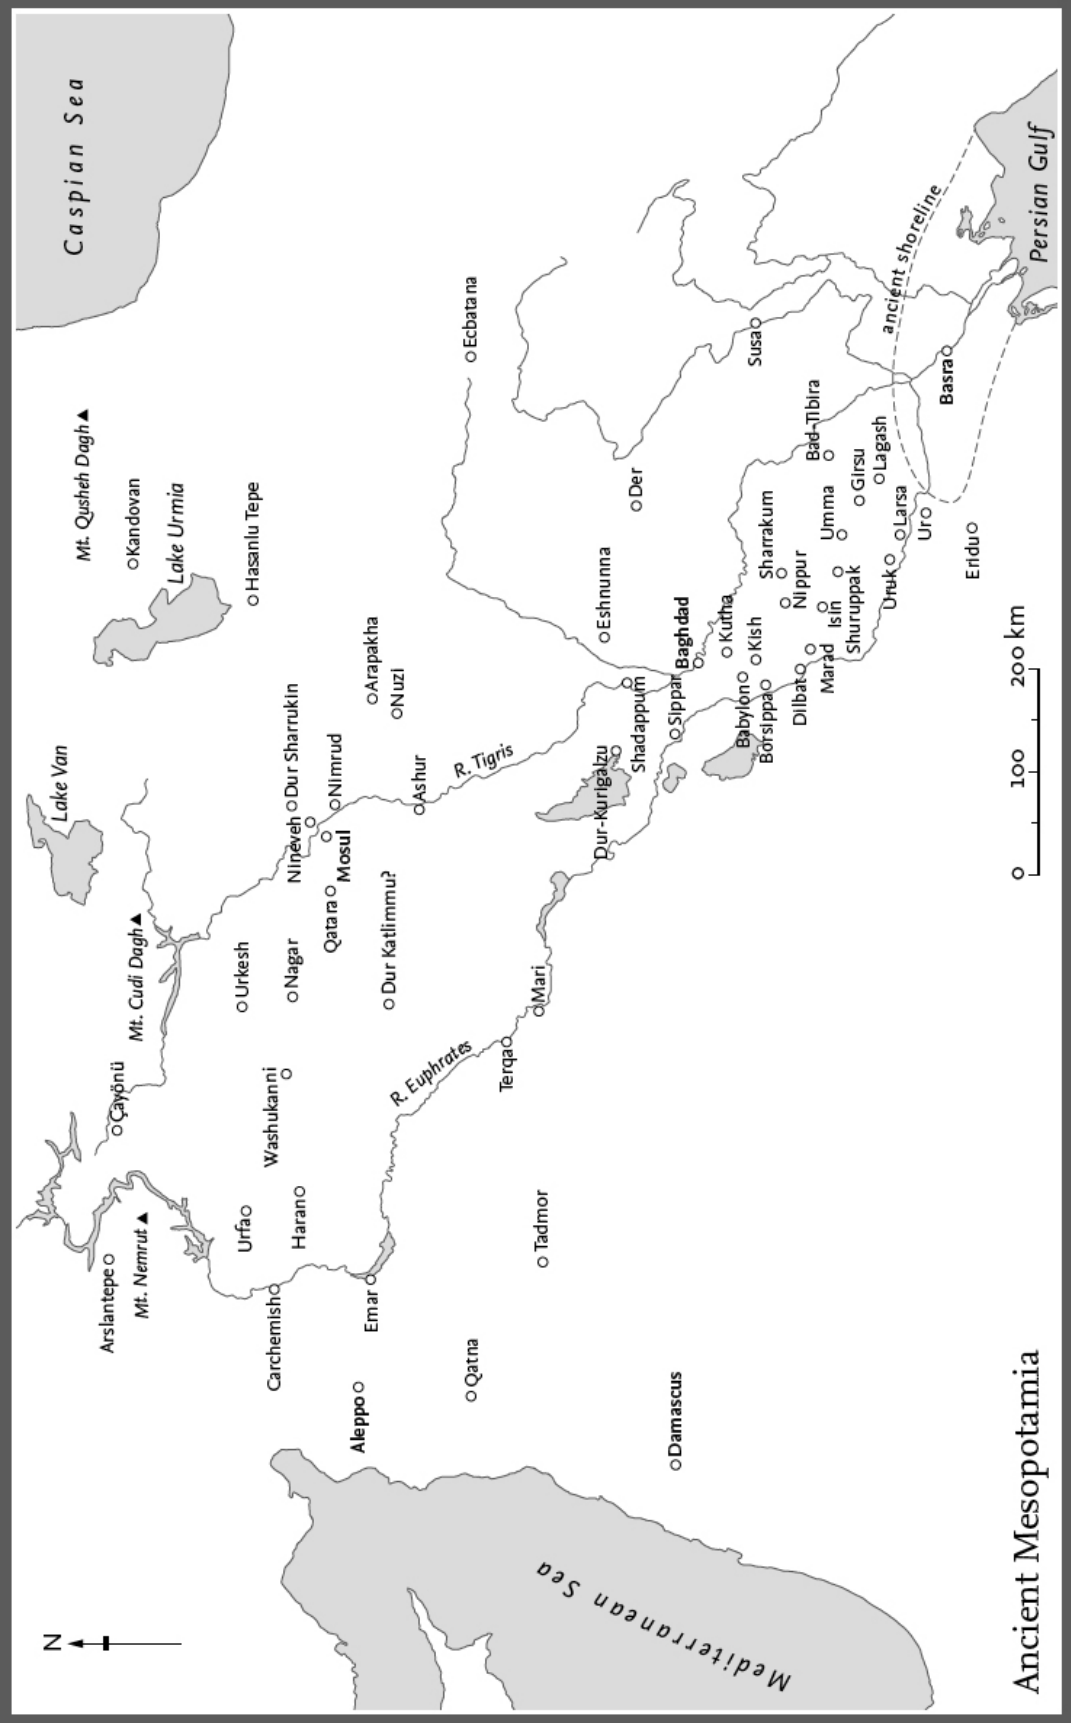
Ancient Mesopotamia

Caspian Sea
Persian Gulf
Mediterranean Sea
ancient shoreline
Mt. Qusheh Dagh
Kandovan
Lake Urmia
Hasanlu Tepe
Lake Van
Mt. Cudi Dagh
Mt. Nemrut
Ecbatana
Susa
Der
Bad-Tibira
Basra
Girsu
Lagash
Umma
Larsa
Ur
Eridu
Sharrakum
Nippur
Isin
Shuruppak
Uruk
Marad
Dilbat
Eshnunna
Baghdad
Kutha
Kish
Babylon
Borsippa
Sippar
Shadappum
Dur-Kurigalzu
Arapakha
Nuzi
Dur Sharrukin
Nimrud
Ashur
R. Tigris
Nineveh
Mosul
Qatara
Dur Katlimmu?
Urkesh
Nagar
Mari
Terqa
R. Euphrates
Washukanni
Çayönü
Urfa
Haran
Arslantepe
Carchemish
Emar
Tadmor
Aleppo
Qatna
Damascus
0
100
200 km
N